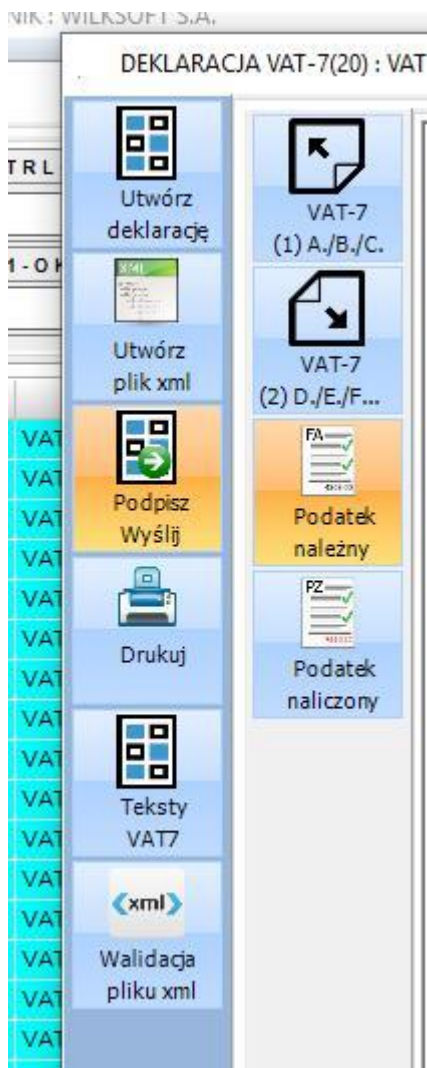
NIK : WILKSOFT S.A.

DEKLARACJA VAT-7(20) : VAT

TRL

1-OK

Utwórz deklarację

Utwórz plik xml

Podpisz Wyślij

Drukuj

Teksty VAT7

xml

Walidacja pliku xml

VAT-7 (1) A./B./C.

VAT-7 (2) D./E./F...

FA

Podatek należny

PZ

Podatek naliczony

VAT
VAT
VAT
VAT
VAT
VAT
VAT
VAT
VAT
VAT
VAT
VAT
VAT
VAT